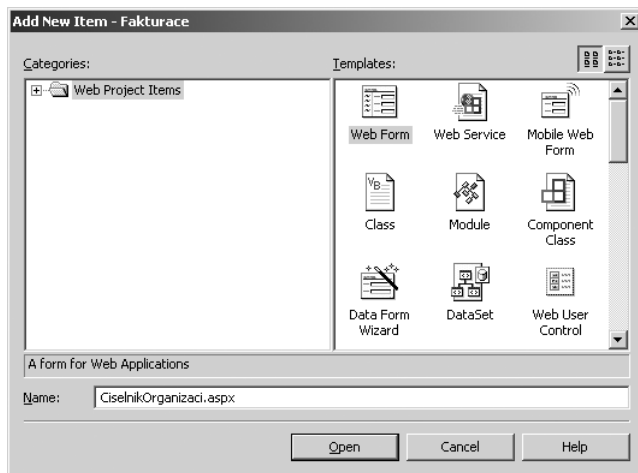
Add New Item - Fakturace

×

Categories:

Templates:

Web Project Items

Web Form

Web Service

Mobile Web Form

Class

Module

Component Class

Data Form Wizard

DataSet

Web User Control

A form for Web Applications

Name:

CiselnikOrganizaci.aspx

Open

Cancel

Help